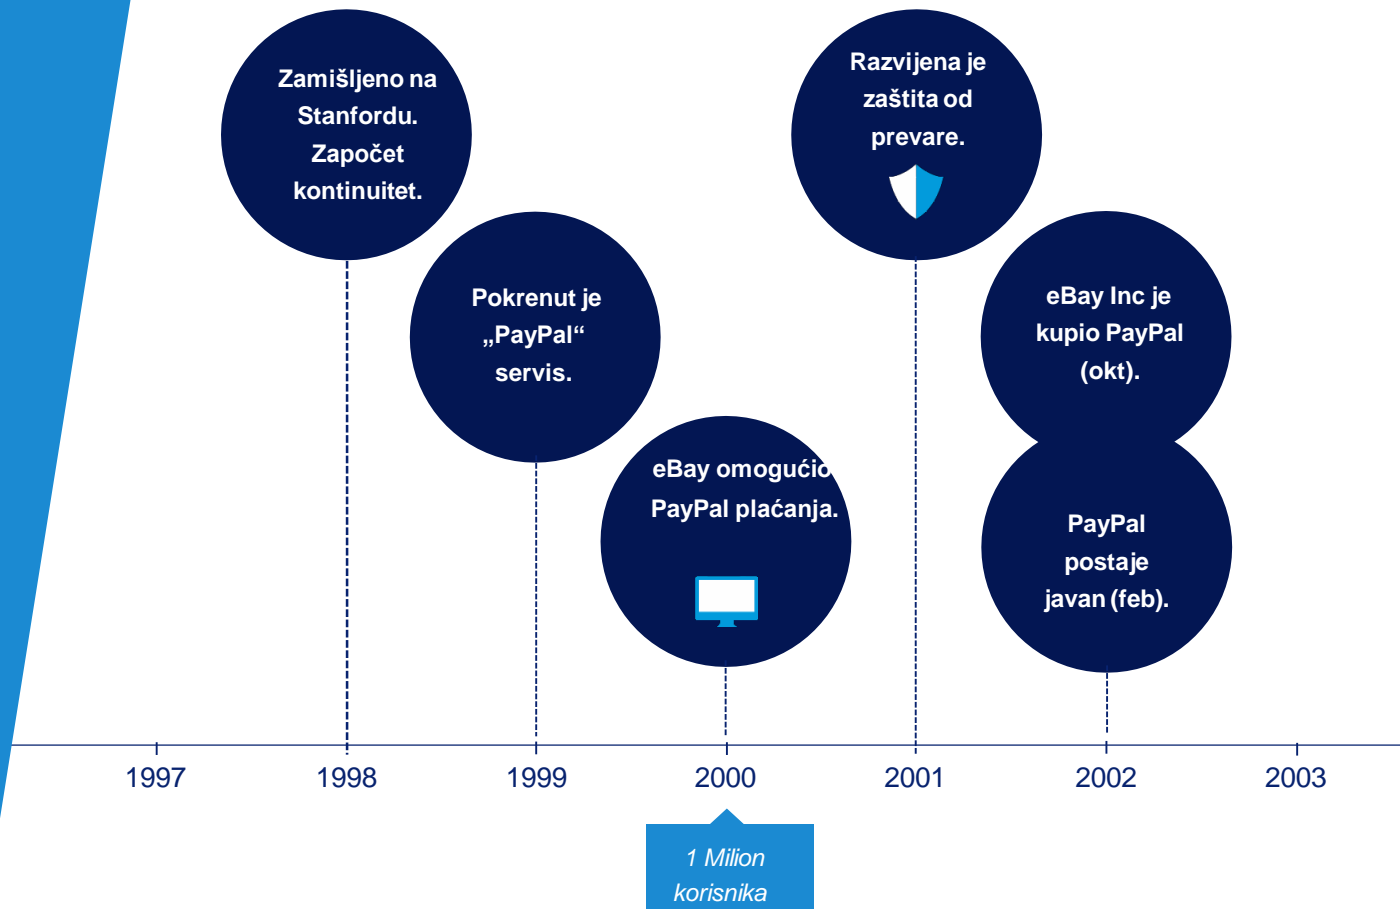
Zamišljeno na Stanfordu. Započet kontinuitet.

Pokrenut je „PayPal“ servis.

eBay omogućio PayPal plaćanja.

Razvijena je zaštita od prevare.

eBay Inc je kupio PayPal (okt).

PayPal postaje javan (feb).

1997
1998
1999
2000
2001
2002
2003

1 Milion korisnika